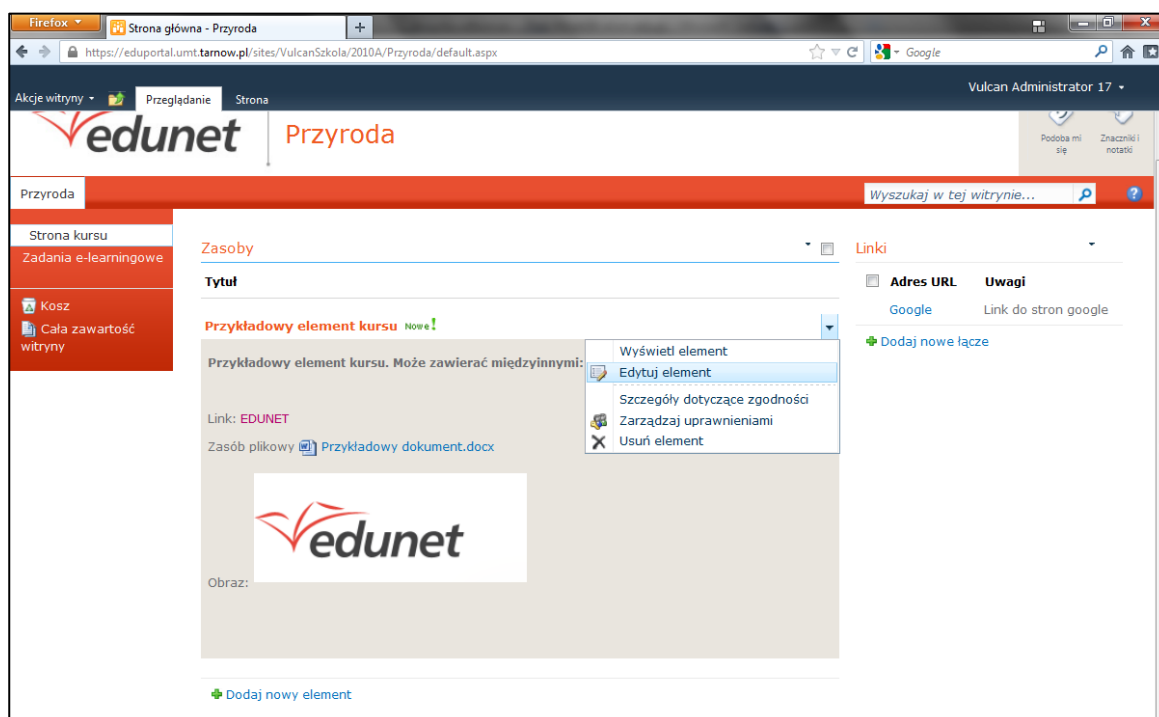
Firefox
Strona główna - Przyroda
+
https://eduportal.umt.tarnow.pl/sites/VulcanSzkola/2010A/Przyroda/default.aspx
Google

Akcje witryny
Przeglądanie
Strona
Vulcan Administrator 17

edunet
Przyroda
Podoba mi się
Znaczniki i notatki

Przyroda
Wyszukaj w tej witrynie...

Strona kursu
Zadania e-learningowe
Kosz
Cała zawartość witryny

Zasoby
Tytuł
Przykładowy element kursu Nowe!
Przykładowy element kursu. Może zawierać międzyinnymi:
Link: EDUNET
Zasób plikowy Przykładowy dokument.docx
edunet
Obraz:

Wyświetl element
Edytuj element
Szczegóły dotyczące zgodności
Zarządzaj uprawnieniami
Usuń element

Dodaj nowy element

Linki
| Adres URL | Uwagi |
|---|---|
| Google | Link do stron google |

Dodaj nowe łącze